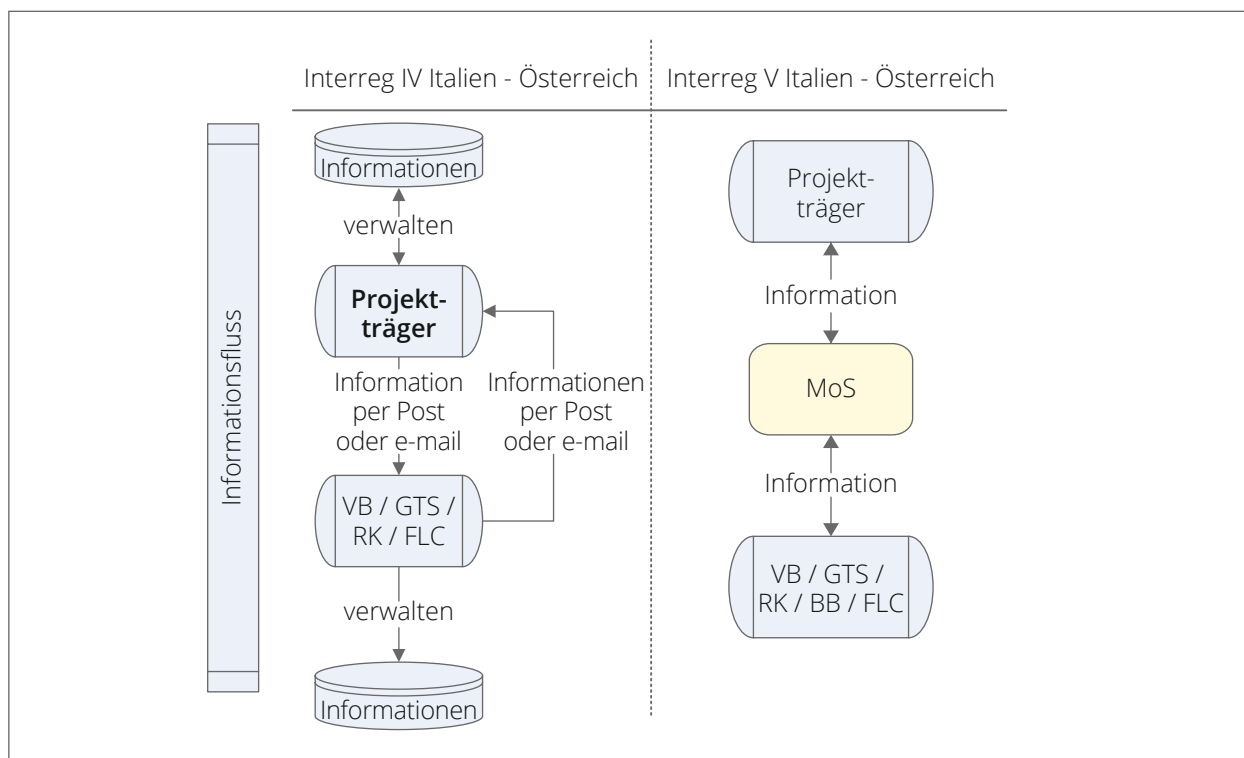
Interreg IV Italien - Österreich

Interreg V Italien - Österreich

Informationsfluss

Informationen

verwalten

**Projektträger**

Information per Post oder e-mail

Informationen per Post oder e-mail

VB / GTS / RK / FLC

verwalten

Informationen

Projektträger

Information

MoS

Information

VB / GTS / RK / BB / FLC